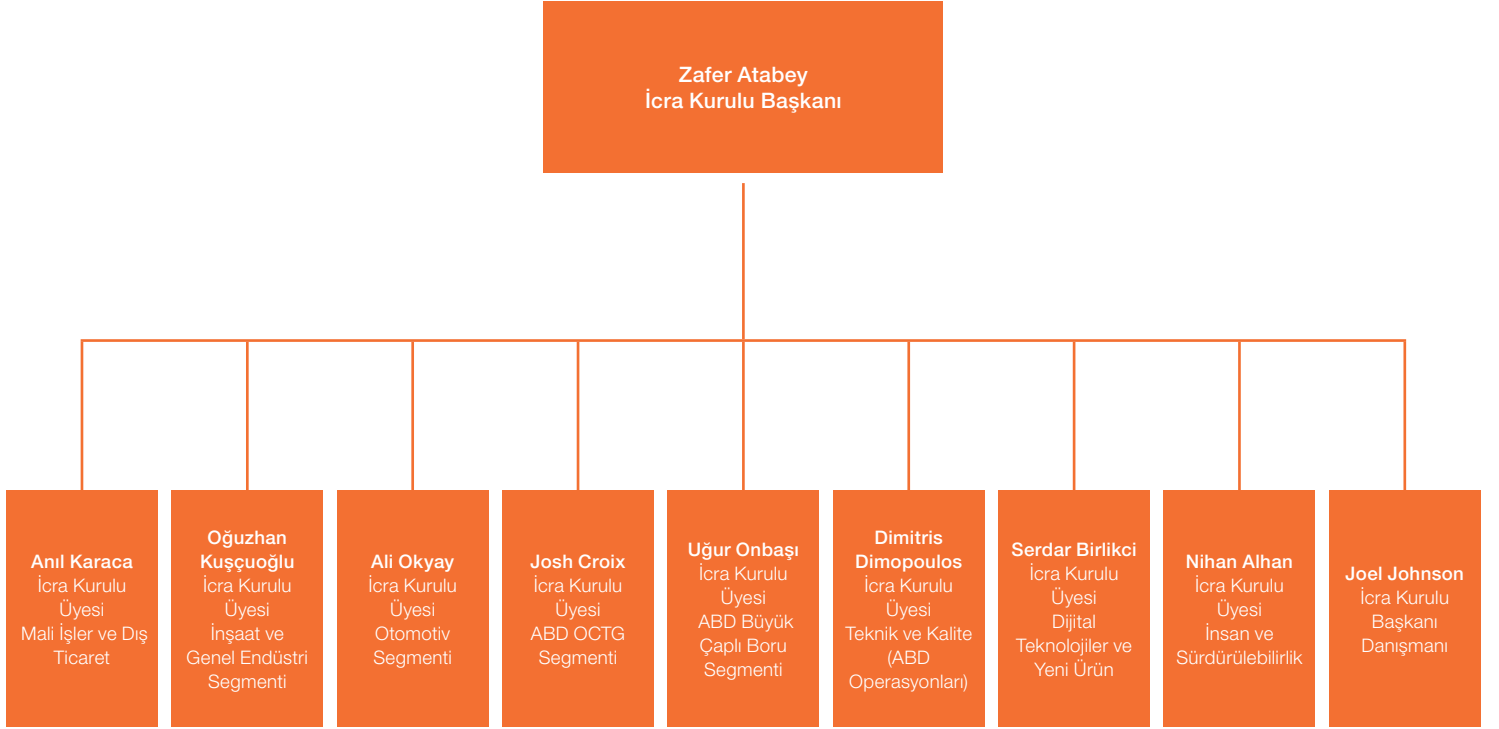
Zafer Atabey
İcra Kurulu Başkanı

Anıl Karaca
İcra Kurulu Üyesi
Mali İşler ve Dış Ticaret

Oğuzhan Kuşçuoğlu
İcra Kurulu Üyesi
İnşaat ve Genel Endüstri Segmenti

Ali Okyay
İcra Kurulu Üyesi
Otomotiv Segmenti

Josh Croix
İcra Kurulu Üyesi
ABD OCTG Segmenti

Uğur Onbaşı
İcra Kurulu Üyesi
ABD Büyük Çaplı Boru Segmenti

Dimitris Dimopoulos
İcra Kurulu Üyesi
Teknik ve Kalite (ABD Operasyonları)

Serdar Birlikci
İcra Kurulu Üyesi
Dijital Teknolojiler ve Yeni Ürün

Nihan Alhan
İcra Kurulu Üyesi
İnsan ve Sürdürülebilirlik

Joel Johnson
İcra Kurulu Başkanı Danışmanı